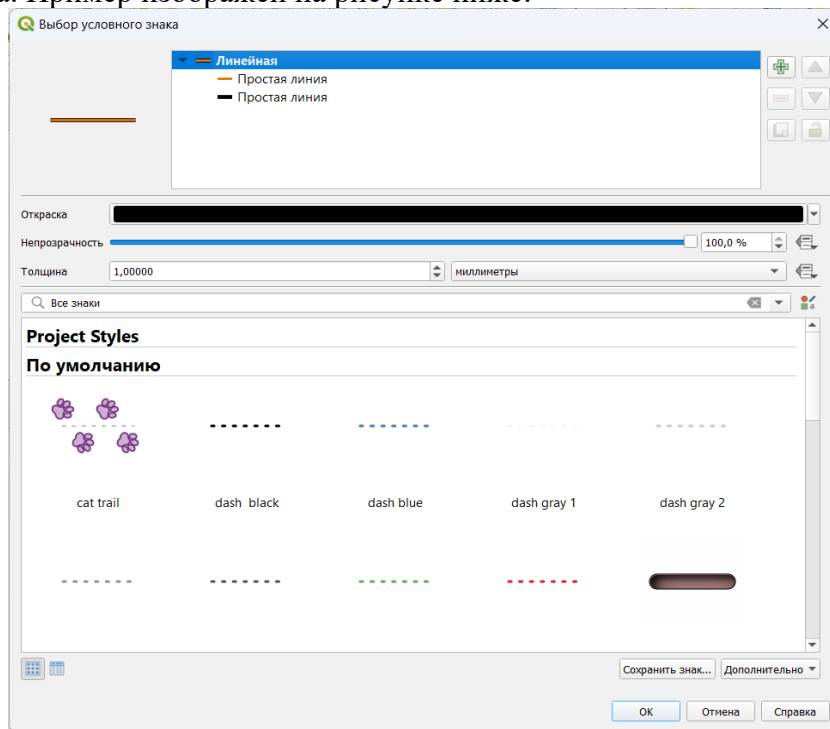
а. Пример изображен на рисунке ниже.

Выбор условного знака

Линейная
Простая линия
Простая линия

Окраска
Непрозрачность
100,0 %
Толщина
1,00000
миллиметры
Все знаки

Project Styles
По умолчанию

cat trail
dash black
dash blue
dash gray 1
dash gray 2

Сохранить знак...
Дополнительно
OK
Отмена
Справка